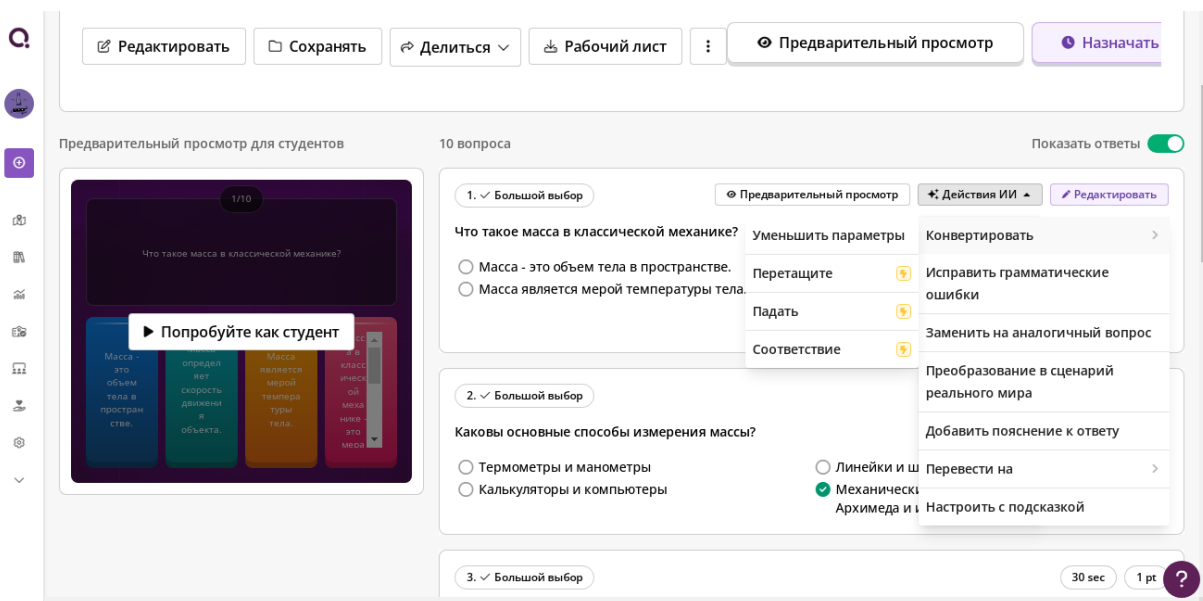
Редактировать Сохранять Делиться Рабочий лист Предварительный просмотр Назначать

Предварительный просмотр для студентов

10 вопроса

Показать ответы

1/10

Что такое масса в классической механике?

Попробуйте как студент

Масса - это объем тела в пространстве.

Масса определяет скорость движения объекта.

Масса является мерой температуры тела.

Масса - это мера в классической механике - это мера

1. Большой выбор

Предварительный просмотр

Действия ИИ

Редактировать

Что такое масса в классической механике?

Масса - это объем тела в пространстве.

Масса является мерой температуры тела.

Уменьшить параметры

Перетащите

Падать

Соответствие

Конвертировать

Исправить грамматические ошибки

Заменить на аналогичный вопрос

Преобразование в сценарий реального мира

Добавить пояснение к ответу

Перевести на

Настроить с подсказкой

2. Большой выбор

Каковы основные способы измерения массы?

Термометры и манометры

Калькуляторы и компьютеры

Линейки и ш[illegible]

Механическ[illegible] Архимеда и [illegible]

3. Большой выбор

30 sec

1 pt

?